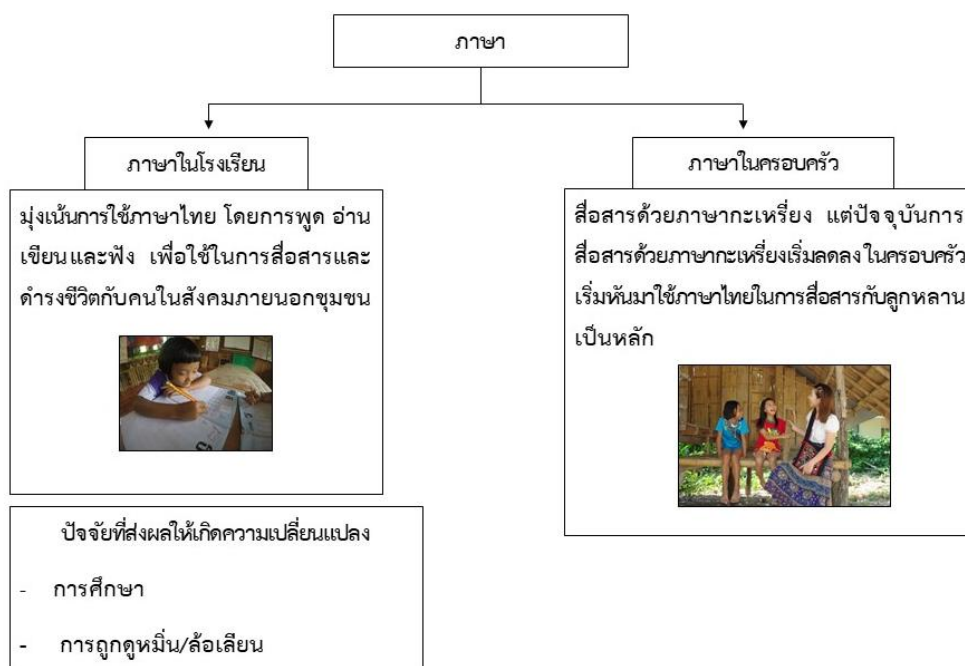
ภาษา

ภาษาในโรงเรียน

มุ่งเน้นการใช้ภาษาไทย โดยการพูด อ่าน เขียนและฟัง เพื่อใช้ในการสื่อสารและดำรงชีวิตกับคนในสังคมภายนอกชุมชน

ปัจจัยที่ส่งผลให้เกิดความเปลี่ยนแปลง

- การศึกษา

- การถูกดูหมิ่น/ล้อเลียน

ภาษาในครอบครัว

สื่อสารด้วยภาษากะเหรี่ยง แต่ปัจจุบันการสื่อสารด้วยภาษากะเหรี่ยงเริ่มลดลง ในครอบครัวเริ่มหันมาใช้ภาษาไทยในการสื่อสารกับลูกหลานเป็นหลัก